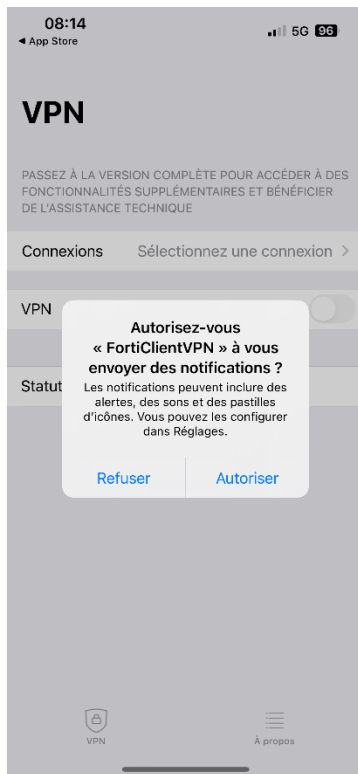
08:14
◀ App Store
5G 96

VPN

PASSEZ À LA VERSION COMPLÈTE POUR ACCÉDER À DES FONCTIONNALITÉS SUPPLÉMENTAIRES ET BÉNÉFICIER DE L'ASSISTANCE TECHNIQUE

Connexions Sélectionnez une connexion >

VPN

Statut

Autorisez-vous « FortiClientVPN » à vous envoyer des notifications ?
Les notifications peuvent inclure des alertes, des sons et des pastilles d'icônes. Vous pouvez les configurer dans Réglages.

Refuser Autoriser

VPN À propos